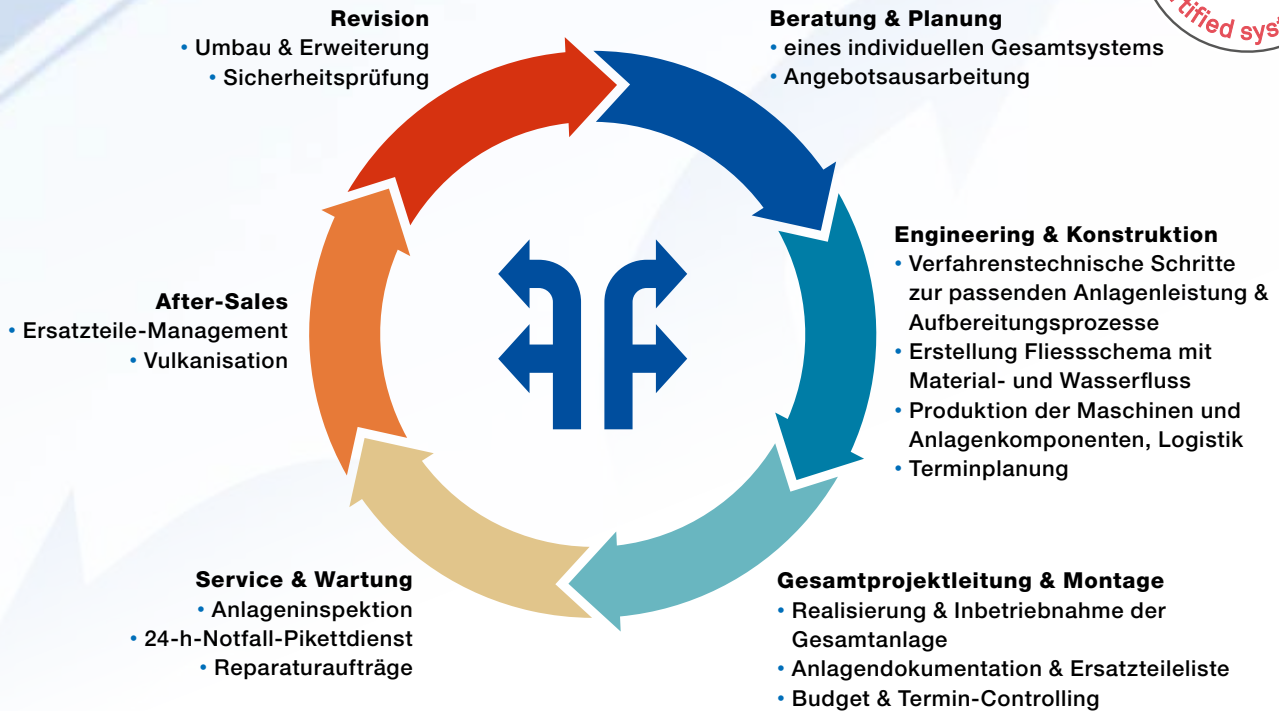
Revision
• Umbau & Erweiterung
• Sicherheitsprüfung

Beratung & Planung
• eines individuellen Gesamtsystems
• Angebotsausarbeitung

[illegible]tified sys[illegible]

Engineering & Konstruktion
• Verfahrenstechnische Schritte zur passenden Anlagenleistung & Aufbereitungsprozesse
• Erstellung Fliessschema mit Material- und Wasserfluss
• Produktion der Maschinen und Anlagenkomponenten, Logistik
• Terminplanung

After-Sales
• Ersatzteile-Management
• Vulkanisation

Service & Wartung
• Anlageninspektion
• 24-h-Notfall-Pikettdienst
• Reparaturaufträge

Gesamtprojektleitung & Montage
• Realisierung & Inbetriebnahme der Gesamtanlage
• Anlagendokumentation & Ersatzteileliste
• Budget & Termin-Controlling